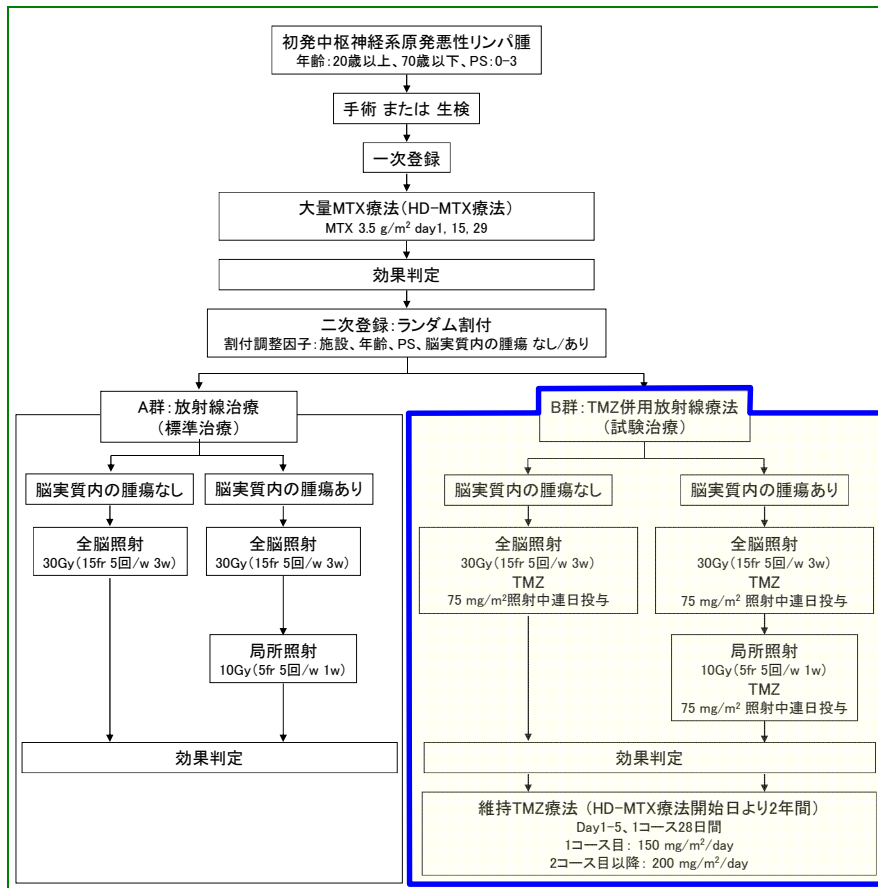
初発中枢神経系原発悪性リンパ腫
年齢:20歳以上、70歳以下、PS:0-3

手術 または 生検

一次登録

大量MTX療法(HD-MTX療法)
MTX 3.5 g/m$^2$ day1, 15, 29

効果判定

二次登録:ランダム割付
割付調整因子:施設、年齢、PS、脳実質内の腫瘍 なし/あり

A群:放射線治療
(標準治療)

脳実質内の腫瘍なし

全脳照射
30Gy(15fr 5回/w 3w)

脳実質内の腫瘍あり

全脳照射
30Gy(15fr 5回/w 3w)

局所照射
10Gy(5fr 5回/w 1w)

効果判定

B群:TMZ併用放射線療法
(試験治療)

脳実質内の腫瘍なし

全脳照射
30Gy(15fr 5回/w 3w)
TMZ
75 mg/m$^2$照射中連日投与

脳実質内の腫瘍あり

全脳照射
30Gy(15fr 5回/w 3w)
TMZ
75 mg/m$^2$ 照射中連日投与

局所照射
10Gy(5fr 5回/w 1w)
TMZ
75 mg/m$^2$ 照射中連日投与

効果判定

維持TMZ療法(HD-MTX療法開始日より2年間)
Day1-5、1コース28日間
1コース目: 150 mg/m$^2$/day
2コース目以降: 200 mg/m$^2$/day